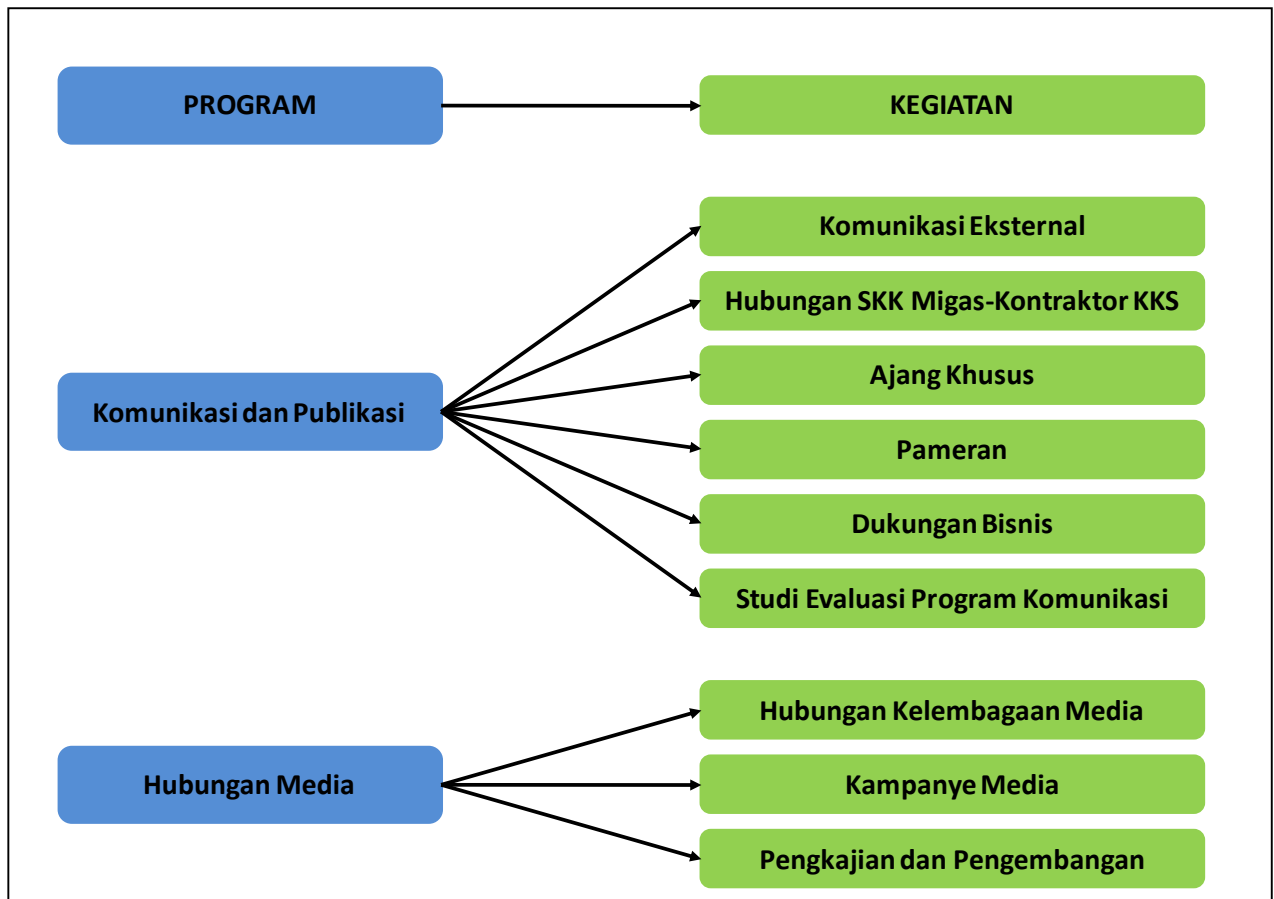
PROGRAM

KEGIATAN

Komunikasi dan Publikasi

Komunikasi Eksternal

Hubungan SKK Migas-Kontraktor KKS

Ajang Khusus

Pameran

Dukungan Bisnis

Studi Evaluasi Program Komunikasi

Hubungan Media

Hubungan Kelembagaan Media

Kampanye Media

Pengkajian dan Pengembangan